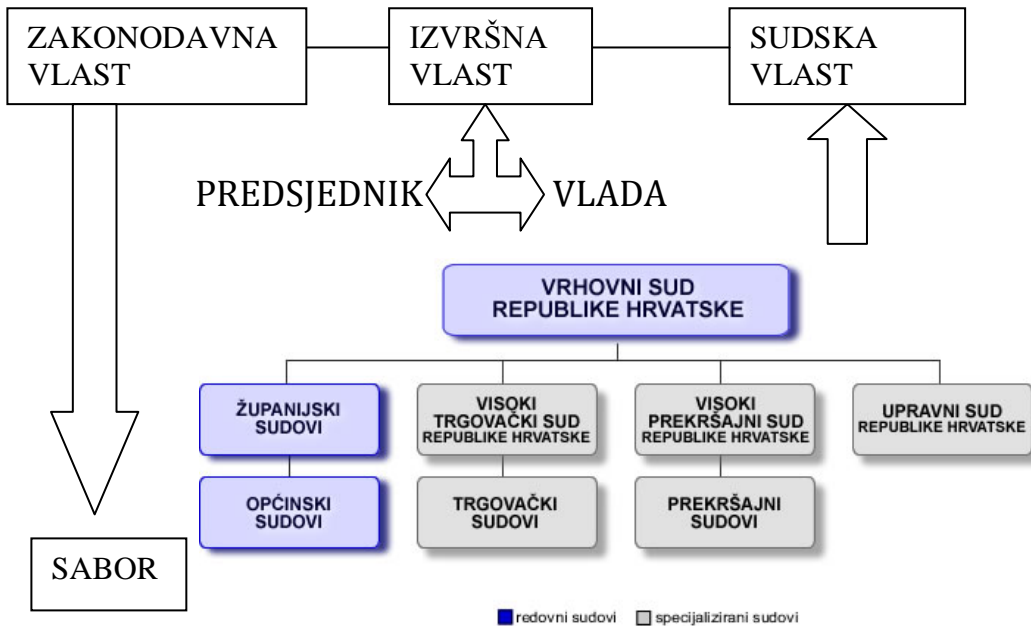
ZAKONODAVNA VLAST

IZVRŠNA VLAST

SUDSKA VLAST

PREDSJEDNIK

VLADA

VRHOVNI SUD REPUBLIKE HRVATSKE

ŽUPANIJSKI SUDOVI

VISOKI TRGOVAČKI SUD REPUBLIKE HRVATSKE

VISOKI PREKRŠAJNI SUD REPUBLIKE HRVATSKE

UPRAVNI SUD REPUBLIKE HRVATSKE

OPĆINSKI SUDOVI

TRGOVAČKI SUDOVI

PREKRŠAJNI SUDOVI

SABOR

redovni sudovi

specijalizirani sudovi